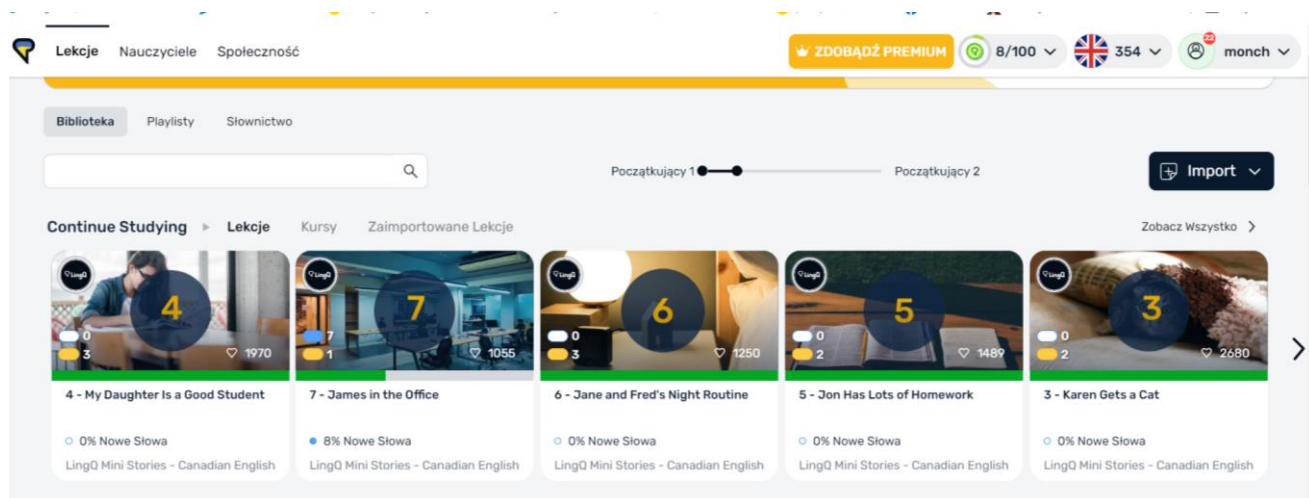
Lekcje Nauczyciele Społeczność

ZDOBĄDŹ PREMIUM 8/100 354 22 monch

Biblioteka Playlisty Słownictwo

Początkujący 1 Początkujący 2

Import

Continue Studying ▸ Lekcje Kursy Zaimportowane Lekcje

Zobacz Wszystko >

LingQ 4 0 3 1970
4 - My Daughter Is a Good Student
0% Nowe Słowa
LingQ Mini Stories - Canadian English

LingQ 7 7 1 1055
7 - James in the Office
8% Nowe Słowa
LingQ Mini Stories - Canadian English

LingQ 6 0 3 1250
6 - Jane and Fred's Night Routine
0% Nowe Słowa
LingQ Mini Stories - Canadian English

LingQ 5 0 2 1489
5 - Jon Has Lots of Homework
0% Nowe Słowa
LingQ Mini Stories - Canadian English

LingQ 3 0 2 2680
3 - Karen Gets a Cat
0% Nowe Słowa
LingQ Mini Stories - Canadian English